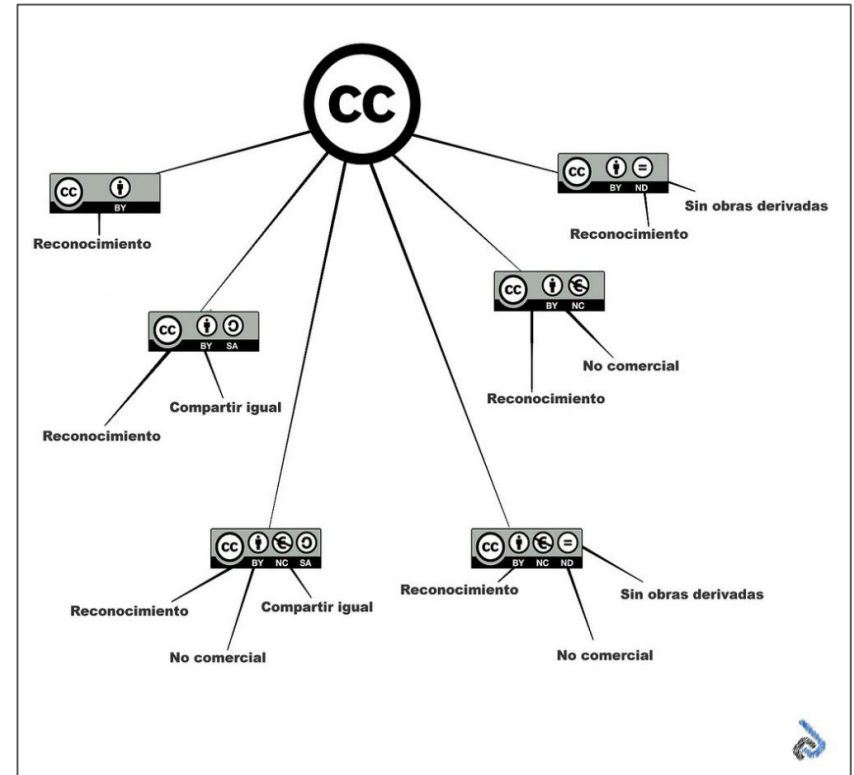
CC

cc BY
Reconocimiento

cc BY ND
Sin obras derivadas
Reconocimiento

cc BY NC
No comercial
Reconocimiento

cc BY SA
Compartir igual
Reconocimiento

cc BY NC SA
Reconocimiento
Compartir igual
No comercial

cc BY NC ND
Reconocimiento
Sin obras derivadas
No comercial